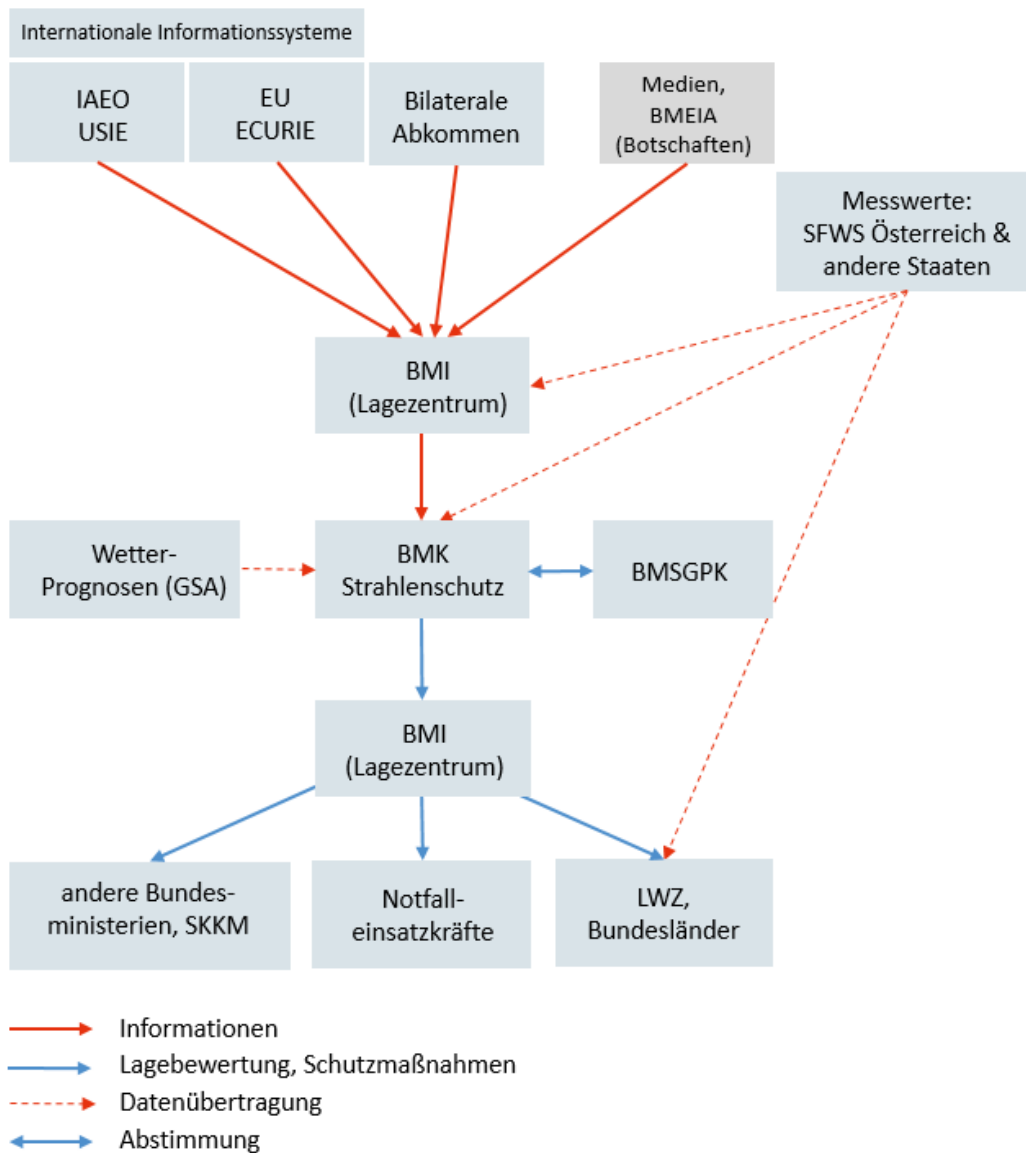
Internationale Informationssysteme

IAEO
USIE

EU
ECURIE

Bilaterale
Abkommen

Medien,
BMEIA
(Botschaften)

Messwerte:
SFWS Österreich & andere Staaten

BMI
(Lagezentrum)

Wetter-Prognosen (GSA)

BMK
Strahlenschutz

BMSGPK

BMI
(Lagezentrum)

andere Bundesministerien, SKKM

Notfalleinsatzkräfte

LWZ,
Bundesländer

Informationen
Lagebewertung, Schutzmaßnahmen
Datenübertragung
Abstimmung